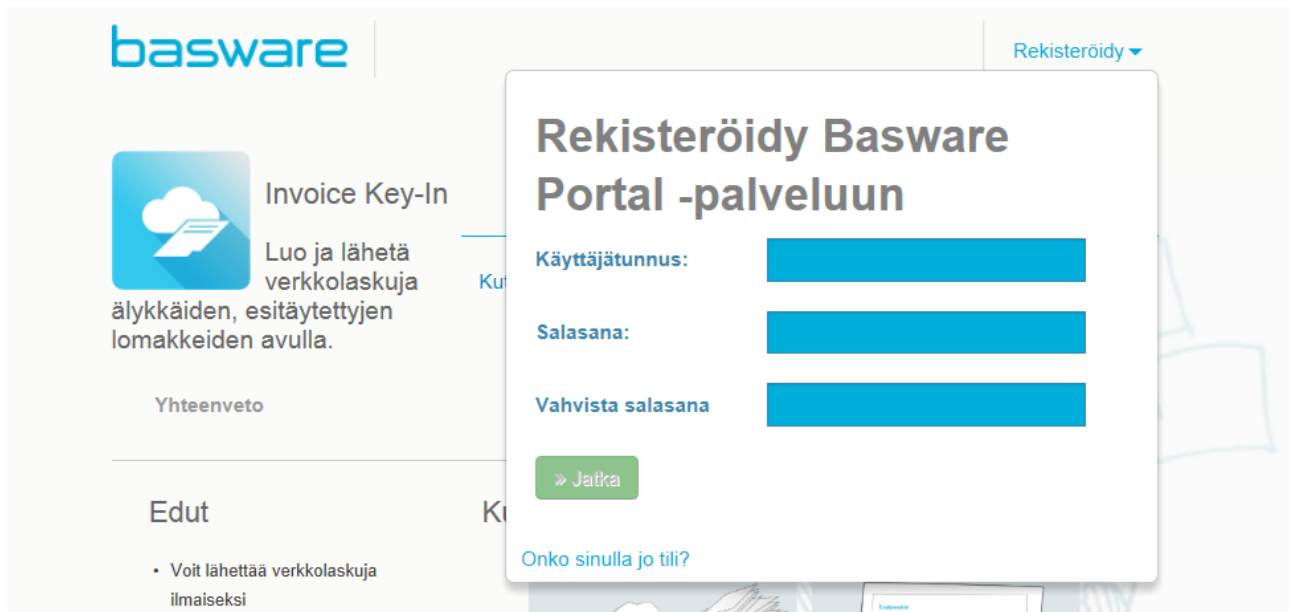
basware

Rekisteröidy

Invoice Key-In

Luo ja lähetä verkkolaskuja älykkäiden, esitäytettyjen lomakkeiden avulla.

Kut

Yhteenveto

Edut

• Voit lähettää verkkolaskuja ilmaiseksi

Ku

Rekisteröidy Basware Portal -palveluun

Käyttäjätunnus:

Salasana:

Vahvista salasana

» Jatka

Onko sinulla jo tili?